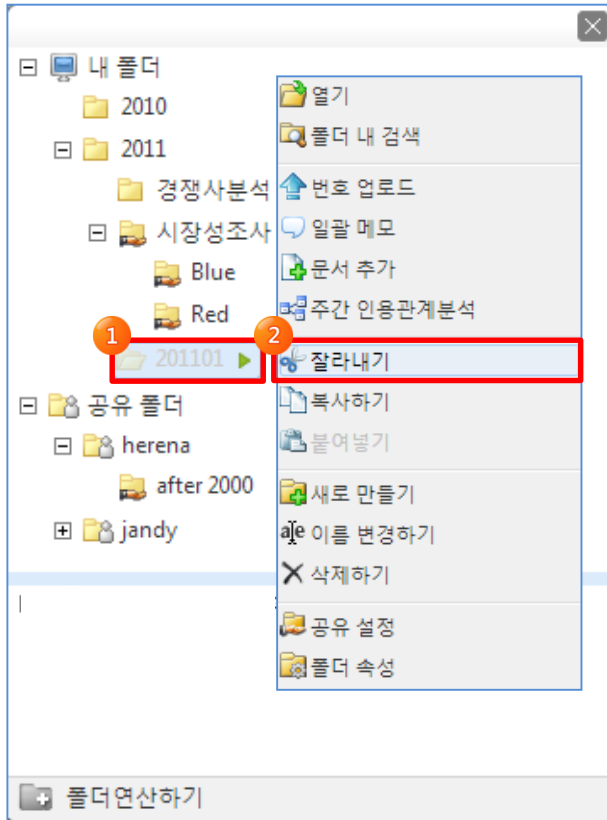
내 폴더
2010
2011
경쟁사분석
시장성조사
Blue
Red
1
201101
공유 폴더
herena
after 2000
jandy

열기
폴더 내 검색
번호 업로드
일괄 메모
문서 추가
주간 인용관계분석
2
잘라내기
복사하기
붙여넣기
새로 만들기
이름 변경하기
삭제하기
공유 설정
폴더 속성

폴더연산하기